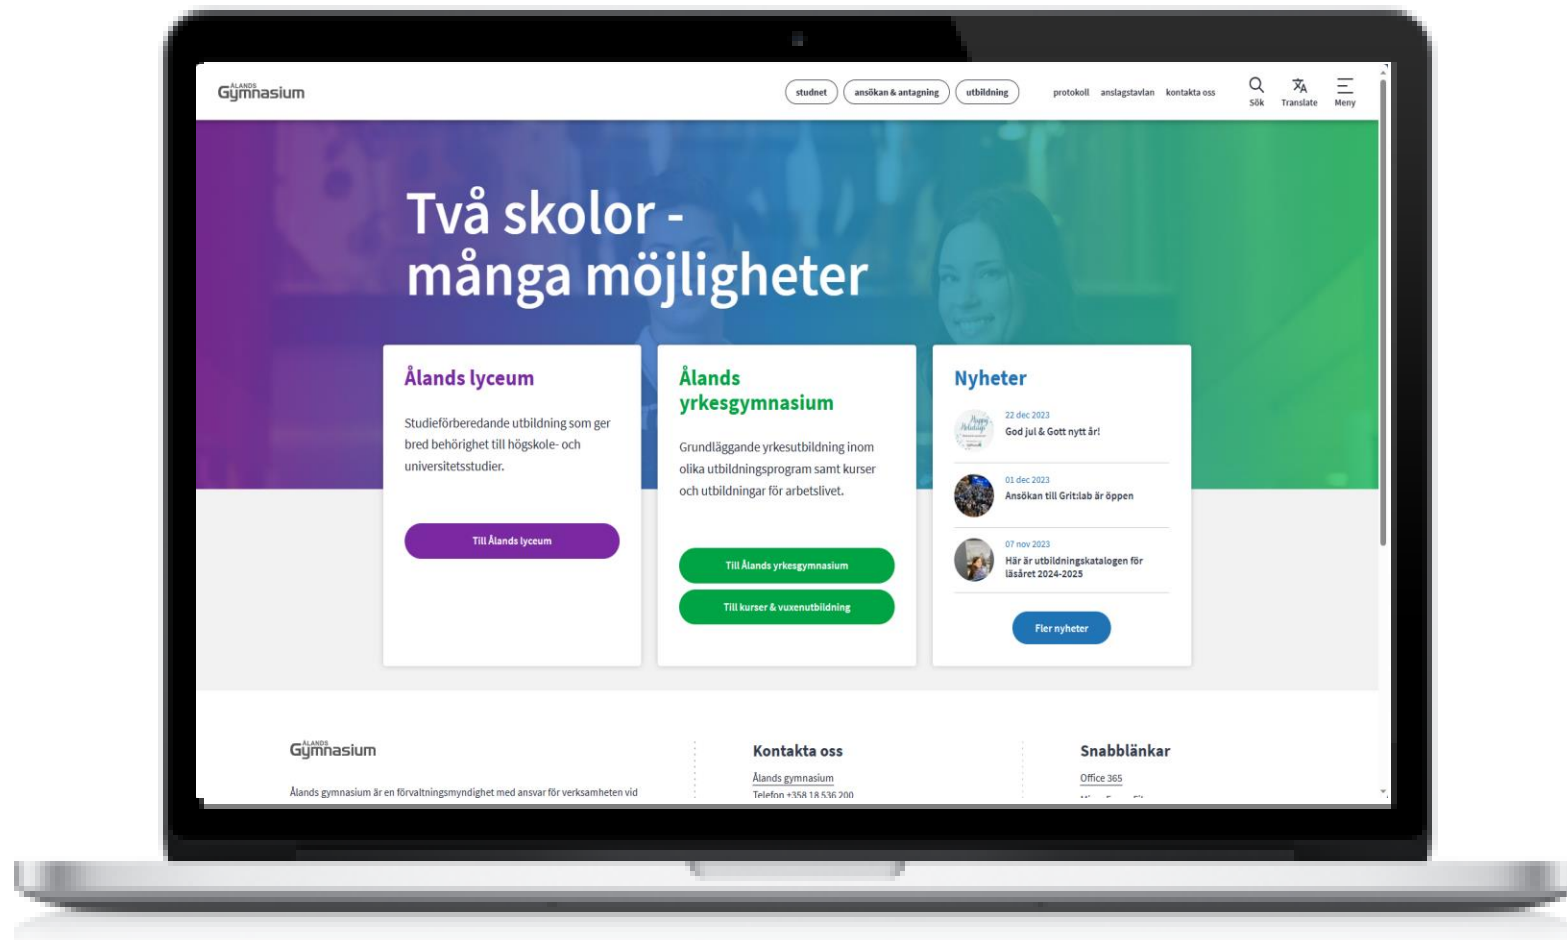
ÅLANDS Gymnasium

studnet ansökan & antagning utbildning protokoll anslagstavlan kontakta oss Sök Translate Meny

Två skolor - många möjligheter

Ålands lyceum

Studieförberedande utbildning som ger bred behörighet till högskole- och universitetsstudier.

Till Ålands lyceum

Ålands yrkesgymnasium

Grundläggande yrkesutbildning inom olika utbildningsprogram samt kurser och utbildningar för arbetslivet.

Till Ålands yrkesgymnasium

Till kurser & vuxenutbildning

Nyheter

22 dec 2023
God jul & Gott nytt år!

01 dec 2023
Ansökan till Grit:lab är öppen

07 nov 2023
Här är utbildningskatalogen för läsåret 2024-2025

Fler nyheter

ÅLANDS Gymnasium

Ålands gymnasium är en förvaltningsmyndighet med ansvar för verksamheten vid

Kontakta oss

Ålands gymnasium
Telefon +358 18 536 200

Snabblänkar

Office 365
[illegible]